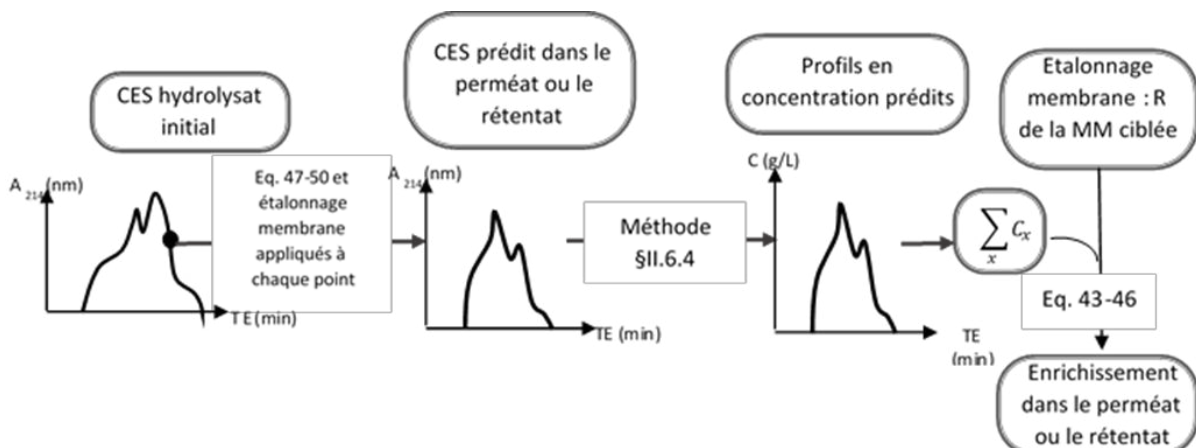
CES hydrolysat initial

$A_{214}$ (nm)

T E (min)

Eq. 47-50 et étalonnage membrane appliqués à chaque point

CES prédit dans le perméat ou le rétentat

$A_{214}$ (nm)

TE (min)

Méthode §II.6.4

Profils en concentration prédits

C (g/L)

TE (min)

$\sum_x C_x$

Etalonnage membrane : R de la MM ciblée

Eq. 43-46

Enrichissement dans le perméat ou le rétentat